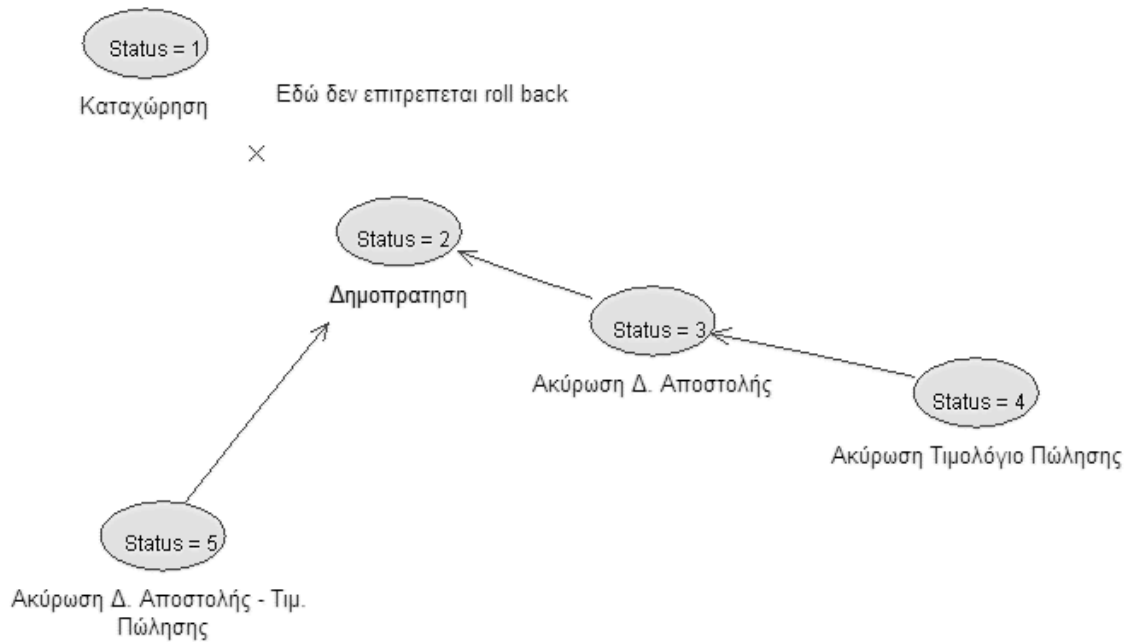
Status = 1

Καταχώρηση

Εδώ δεν επιτρεπεται roll back

×

Status = 2

Δημοπρατηση

Status = 3

Ακύρωση Δ. Αποστολής

Status = 4

Ακύρωση Τιμολόγιο Πώλησης

Status = 5

Ακύρωση Δ. Αποστολής - Τιμ. Πώλησης